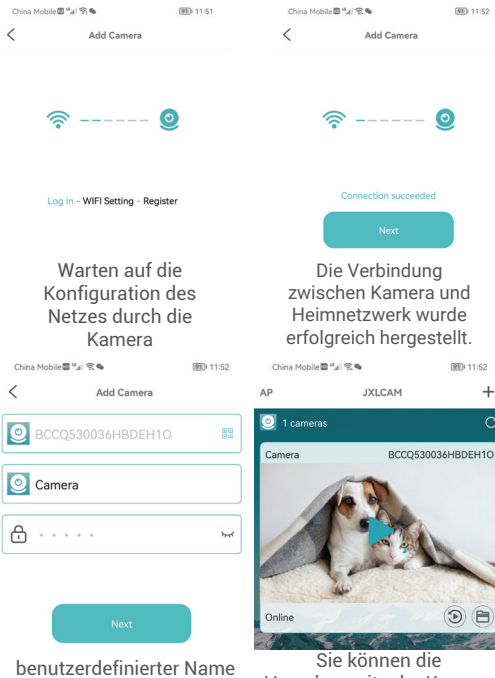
China Mobile 11:51
<
Add Camera

Log in – WIFI Setting – Register

Warten auf die Konfiguration des Netzes durch die Kamera

China Mobile 11:52
<
Add Camera

Connection succeeded

Next

Die Verbindung zwischen Kamera und Heimnetzwerk wurde erfolgreich hergestellt.

China Mobile 11:52
<
Add Camera

BCCQ530036HBDEH1O

Camera

• • • • •

Next

benutzerdefinierter Name

China Mobile 11:52
AP
JXLCAM
+
1 cameras
Camera
BCCQ530036HBDEH1O
Online

Sie können die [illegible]